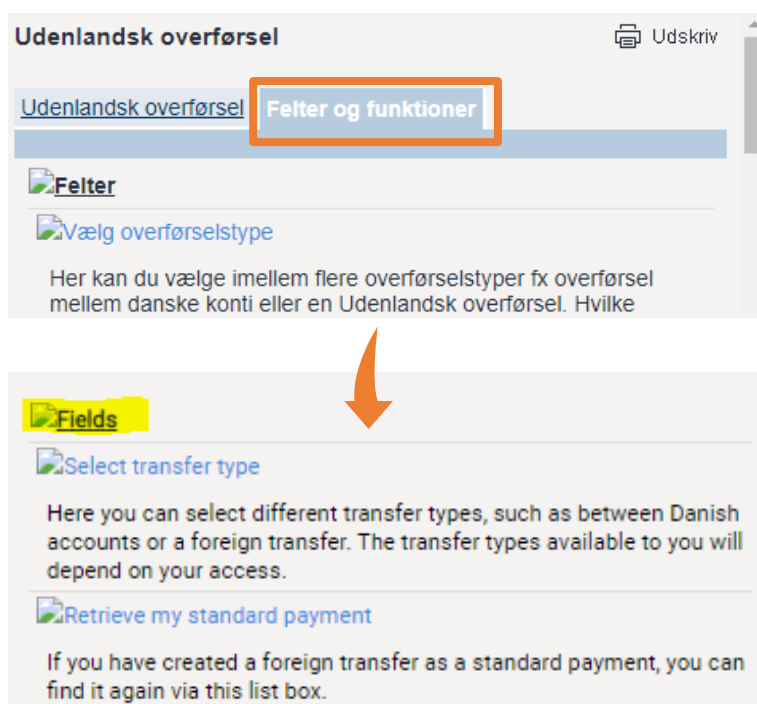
Udenlandsk overførsel

Udskriv

Udenlandsk overførsel

Felter og funktioner

Felter

Vælg overførselstype

Her kan du vælge imellem flere overførselstyper fx overførsel mellem danske konti eller en Udenlandsk overførsel. Hvilke

Fields

Select transfer type

Here you can select different transfer types, such as between Danish accounts or a foreign transfer. The transfer types available to you will depend on your access.

Retrieve my standard payment

If you have created a foreign transfer as a standard payment, you can find it again via this list box.